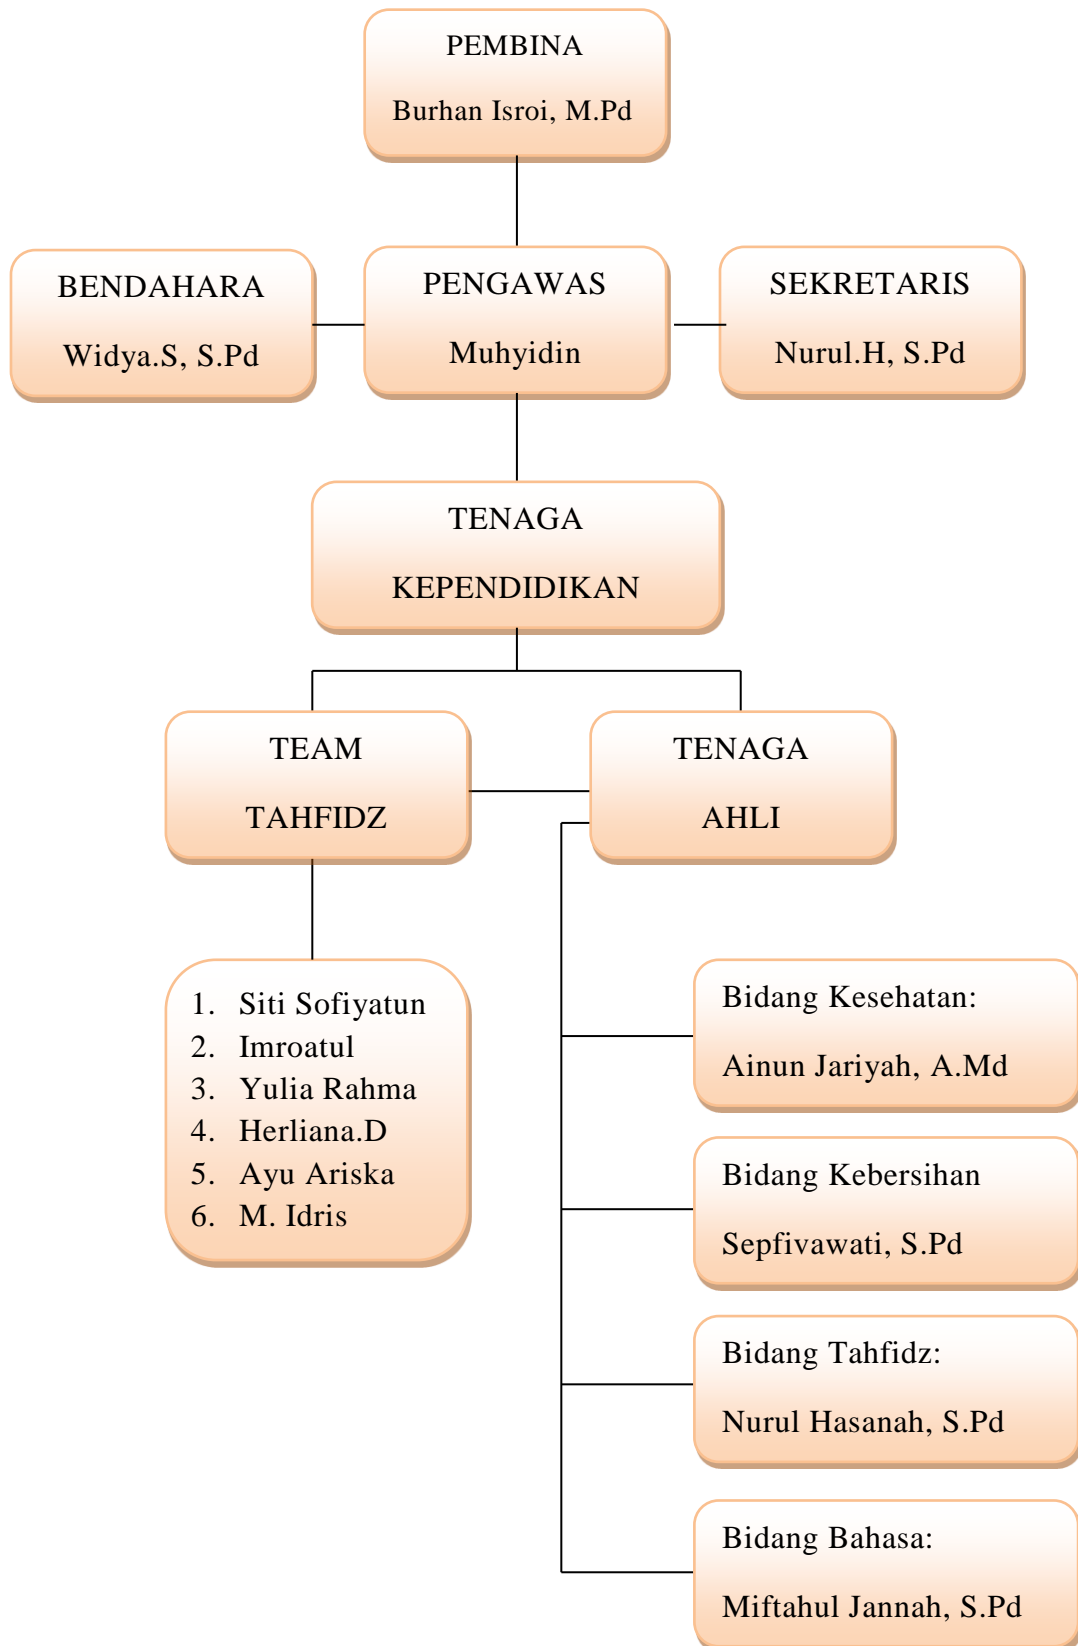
PEMBINA
Burhan Isroi, M.Pd

BENDAHARA
Widya.S, S.Pd

PENGAWAS
Muhyidin

SEKRETARIS
Nurul.H, S.Pd

TENAGA
KEPENDIDIKAN

TEAM
TAHFIDZ

TENAGA
AHLI

1. Siti Sofiyatun
2. Imroatul
3. Yulia Rahma
4. Herliana.D
5. Ayu Ariska
6. M. Idris

Bidang Kesehatan:
Ainun Jariyah, A.Md

Bidang Kebersihan
Sepfivawati, S.Pd

Bidang Tahfidz:
Nurul Hasanah, S.Pd

Bidang Bahasa:
Miftahul Jannah, S.Pd